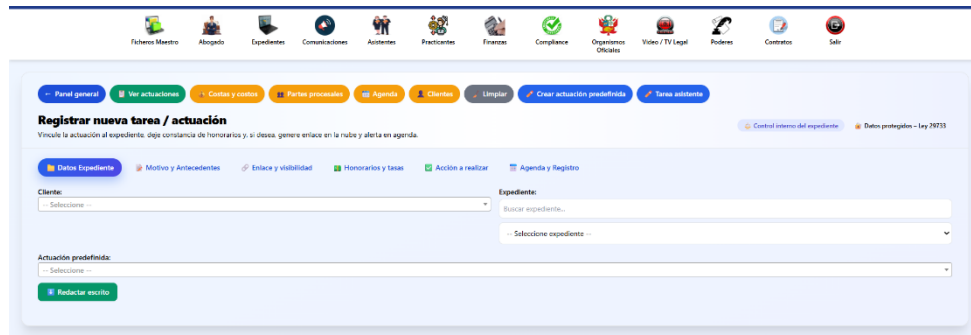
Ficheros Maestro Abogado Expedientes Comunicaciones Asistentes Practicantes Finanzas Compliance Organismos Oficiales Video / TV Legal Poderes Contratos Salir

← Panel general  Ver actuaciones  Costas y costos  Partes procesales  Agenda  Clientes  Limpiar  Crear actuación predefinida  Tarea asistente

Registrar nueva tarea / actuación

Vincule la actuación al expediente, deje constancia de honorarios y, si desea, genere enlace en la nube y alerta en agenda.

Control interno del expediente  Datos protegidos – Ley 29733

Datos Expediente  Motivo y Antecedentes  Enlace y visibilidad  Honorarios y tasas  Acción a realizar  Agenda y Registro

Cliente:
-- Seleccione --

Expediente:
Buscar expediente...
-- Seleccione expediente --

Actuación predefinida:
-- Seleccione --

Redactar escrito